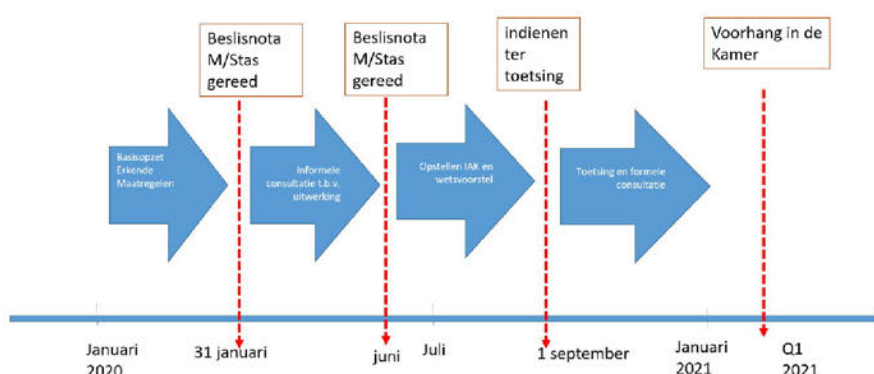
Beslisnota M/Stas gereed

Beslisnota M/Stas gereed

indienen ter toetsing

Voorhang in de Kamer

Basisopzet Erkende Maatregelen

Informele consultatie t.b.v. uitwerking

Opstellen IAK en wetsvoorstel

Toetsing en formele consultatie

Januari 2020

31 januari

juni

Juli

1 september

Januari 2021

Q1 2021